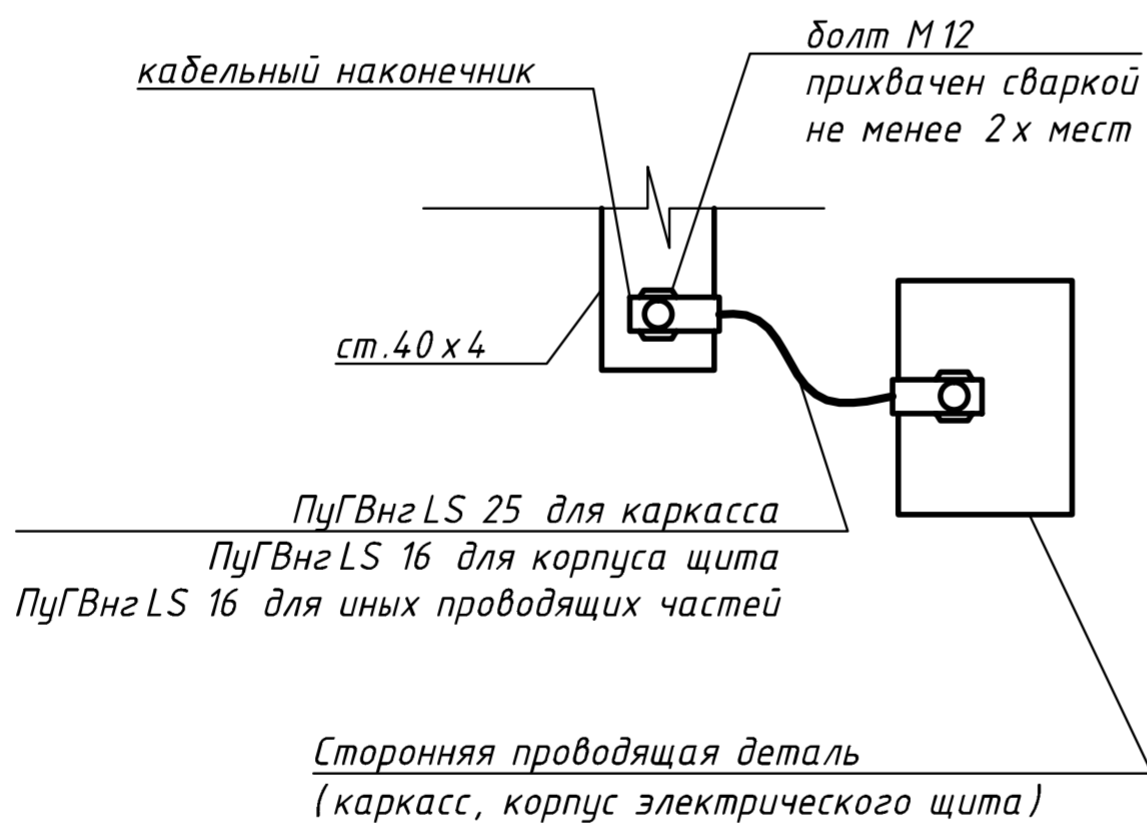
болт М12
прихвачен сваркой
не менее 2х мест

кабельный наконечник

ст.40х4

ПуГВнг LS 25 для каркасса
ПуГВнг LS 16 для корпуса щита
ПуГВнг LS 16 для иных проводящих частей

Сторонняя проводящая деталь
(каркасс, корпус электрического щита)